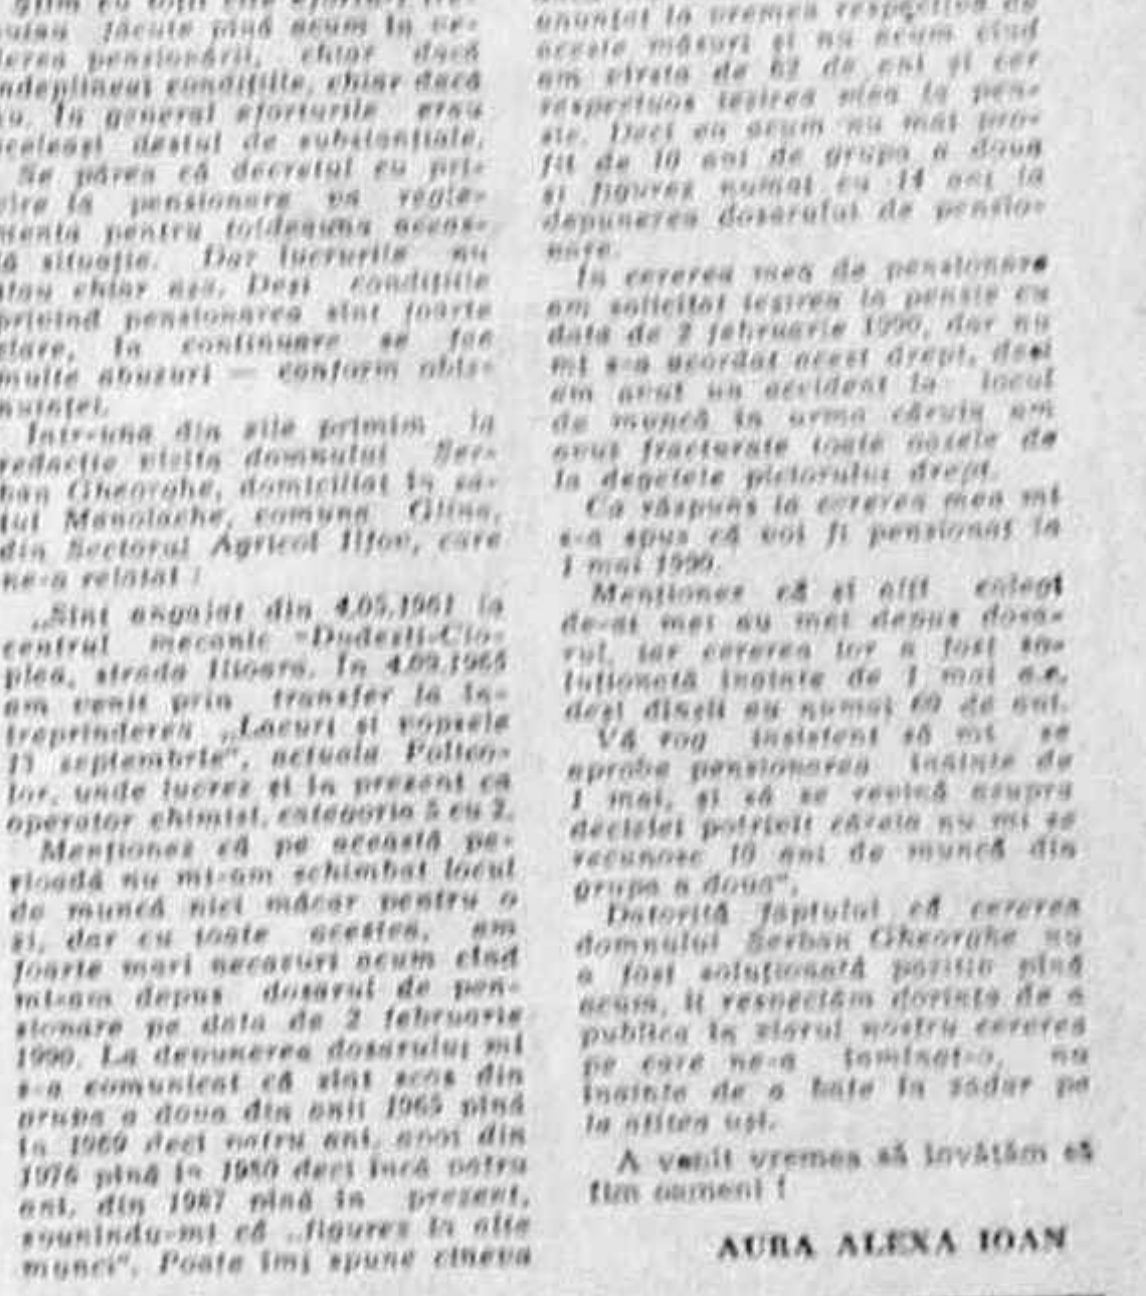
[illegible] făcute pînă acum în vederea pensionării, chiar dacă îndeplineau condițiile, chiar dacă nu. În general eforturile erau aceleași destul de substanțiale. Se părea că decretul cu privire la pensionare va reglementa pentru totdeauna această situație. Dar lucrurile nu stau chiar așa. Deși condițiile privind pensionarea sînt foarte clare, în continuare se fac multe abuzuri — conform obișnuinței.

Într-una din zile primim la redacție vizita domnului Șerban Gheorghe, domiciliat în satul Manolache, comuna Glina, din Sectorul Agricol Ilfov, care ne-a relatat :

„Sînt angajat din 4.05.1961 la centrul mecanic «Dudești-Cioplea», strada Ilioara. În 4.09.1965 am venit prin transfer la întreprinderea „Lacuri și vopsele 13 septembrie", actuala Policolor, unde lucrez și în prezent ca operator chimist, categoria 5 cu 2.

Menționez că pe această perioadă nu mi-am schimbat locul de muncă nici măcar pentru o zi, dar cu toate acestea, am foarte mari necazuri acum cînd mi-am depus dosarul de pensionare pe data de 2 februarie 1990. La depunerea dosarului mi s-a comunicat că sînt scos din grupa a doua din anii 1965 pînă în 1969 deci patru ani, apoi din 1976 pînă în 1980 deci încă patru ani, din 1987 pînă în prezent, spunîndu-mi că „figurez în alte munci". Poate îmi spune cineva

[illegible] anunțat la vremea respectivă de aceste măsuri și nu acum cînd am vîrsta de 62 de ani și cer respectuos ieșirea mea la pensie. Deci eu acum nu mai profit de 10 ani de grupa a doua și figurez numai cu 14 ani la depunerea dosarului de pensionare.

În cererea mea de pensionare am solicitat ieșirea la pensie cu data de 2 februarie 1990, dar nu mi s-a acordat acest drept, deși am avut un accident la locul de muncă în urma căruia am avut fracturate toate oasele de la degetele picioruluі drept.

Ca răspuns la cererea mea mi s-a spus că voi fi pensionat la 1 mai 1990.

Menționez că și alți colegi de-ai mei au mai depus dosarul, iar cererea lor a fost soluționată înainte de 1 mai a.c. deși dînșii au numai 60 de ani.

Vă rog insistent să mi se aprobe pensionarea înainte de 1 mai, și să se revină asupra deciziei potrivit căreia nu mi se recunosc 10 ani de muncă din grupa a doua".

Datorită faptului că cererea domnului Șerban Gheorghe nu a fost soluționată pozitiv pînă acum, îi respectăm dorința de a publica în ziarul nostru cererea pe care ne-a înaintat-o, nu înainte de a bate în zadar pe la atîtea uși.

A venit vremea să învățăm să fim oameni !

AURA ALEXA IOAN